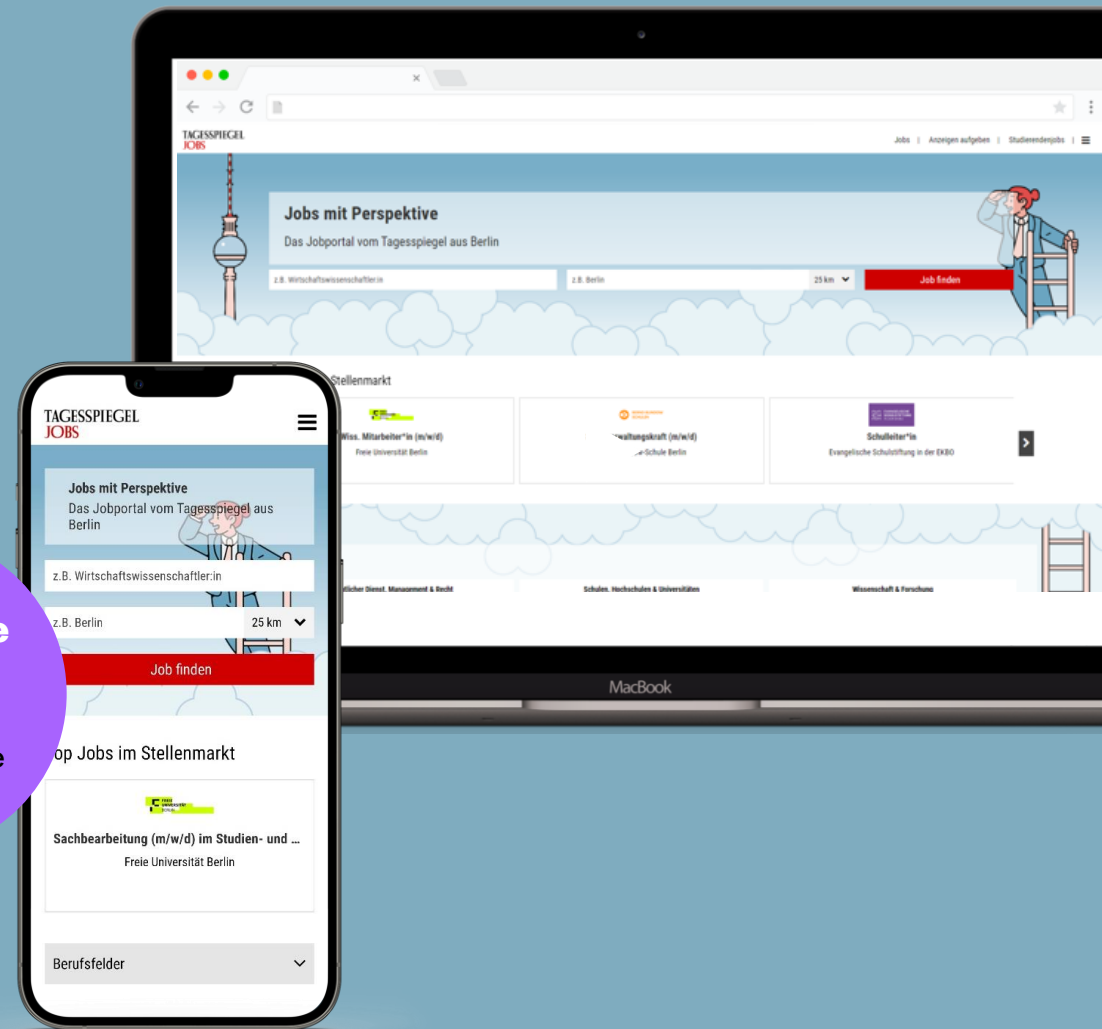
TAGESSPIEGEL JOBS

Jobs | Anzeigen aufgeben | Studierendenjobs

Jobs mit Perspektive

Das Jobportal vom Tagesspiegel aus Berlin

z.B. Wirtschaftswissenschaftler:in

z.B. Berlin

25 km

Job finden

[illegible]Stellenmarkt

Wiss. Mitarbeiter*in (m/w/d)

Freie Universität Berlin

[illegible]waltungskraft (m/w/d)

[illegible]-Schule Berlin

Schulleiter*in

Evangelische Schulstiftung in der EKBO

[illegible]licher Dienst, Management & Recht

Schulen, Hochschulen & Universitäten

Wissenschaft & Forschung

MacBook

TAGESSPIEGEL JOBS

Jobs mit Perspektive

Das Jobportal vom Tagesspiegel aus Berlin

z.B. Wirtschaftswissenschaftler:in

z.B. Berlin

25 km

Job finden

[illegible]op Jobs im Stellenmarkt

Sachbearbeitung (m/w/d) im Studien- und ...

Freie Universität Berlin

Berufsfelder